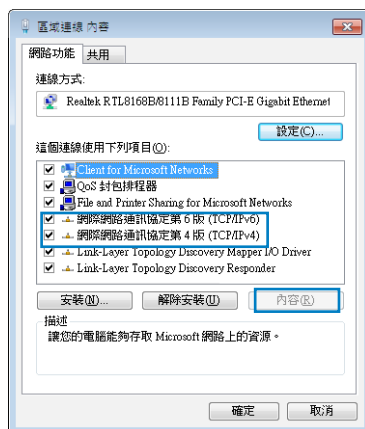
區域連線 內容

網路功能 | 共用

連線方式:

Realtek RTL8168B/8111B Family PCI-E Gigabit Ethernet

設定(C)...

這個連線使用下列項目(O):

Client for Microsoft Networks
QoS 封包排程器
File and Printer Sharing for Microsoft Networks
網際網路通訊協定第 6 版 (TCP/IPv6)
網際網路通訊協定第 4 版 (TCP/IPv4)
Link-Layer Topology Discovery Mapper I/O Driver
Link-Layer Topology Discovery Responder

安裝(N)... | 解除安裝(U) | 內容(R)

描述
讓您的電腦能夠存取 Microsoft 網路上的資源。

確定 | 取消